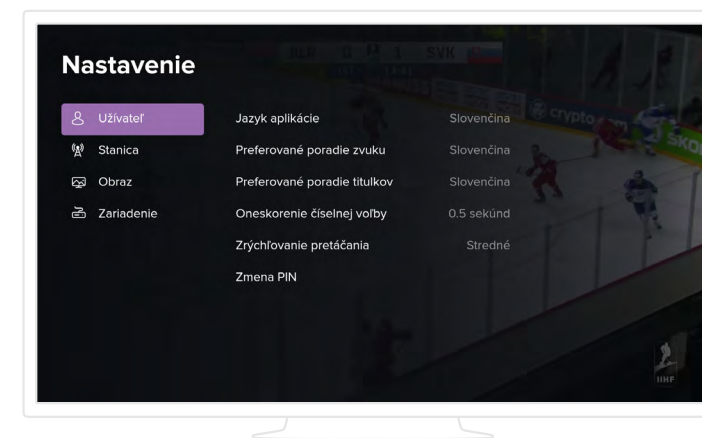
Nastavenie

Užívateľ
Stanica
Obraz
Zariadenie

| | |
|---|---|
| Jazyk aplikácie | Slovenčina |
| Preferované poradie zvuku | Slovenčina |
| Preferované poradie titulkov | Slovenčina |
| Oneskorenie číselnej voľby | 0.5 sekúnd |
| Zrýchľovanie pretáčania | Stredné |
| Zmena PIN | |

BLR 0 3 SVK
crypto
IIHF